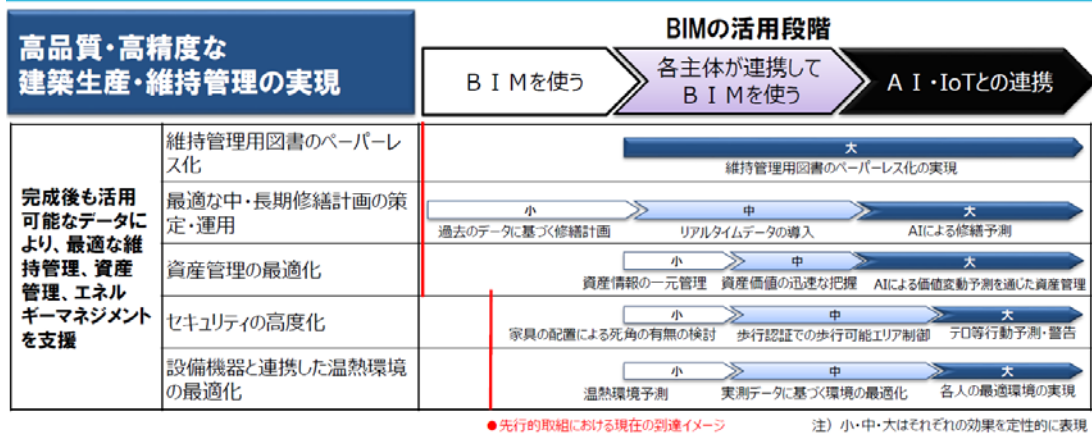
高品質・高精度な建築生産・維持管理の実現

BIMの活用段階

ＢＩＭを使う

各主体が連携してＢＩＭを使う

ＡＩ・IoTとの連携

完成後も活用可能なデータにより、最適な維持管理、資産管理、エネルギーマネジメントを支援

維持管理用図書のペーパーレス化

大
維持管理用図書のペーパーレス化の実現

最適な中・長期修繕計画の策定・運用

小
過去のデータに基づく修繕計画
中
リアルタイムデータの導入
大
AIによる修繕予測

資産管理の最適化

小
資産情報の一元管理
中
資産価値の迅速な把握
大
AIによる価値変動予測を通じた資産管理

セキュリティの高度化

小
家具の配置による死角の有無の検討
中
歩行認証での歩行可能エリア制御
大
テロ等行動予測・警告

設備機器と連携した温熱環境の最適化

小
温熱環境予測
中
実測データに基づく環境の最適化
大
各人の最適環境の実現

●先行的取組における現在の到達イメージ

注）小・中・大はそれぞれの効果を定性的に表現